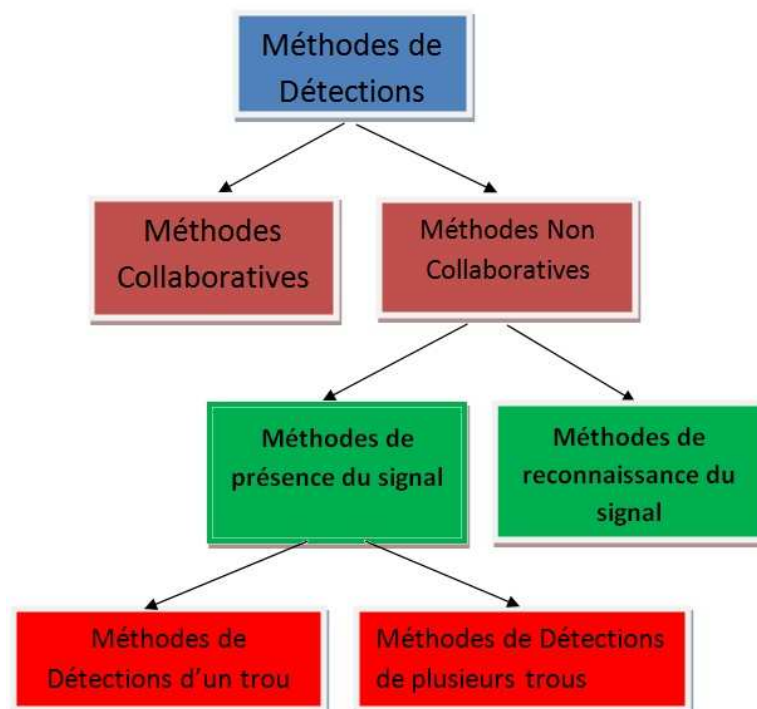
Méthodes de Détections

Méthodes Collaboratives

Méthodes Non Collaboratives

Méthodes de présence du signal

Méthodes de reconnaissance du signal

Méthodes de Détections d'un trou

Méthodes de Détections de plusieurs trous